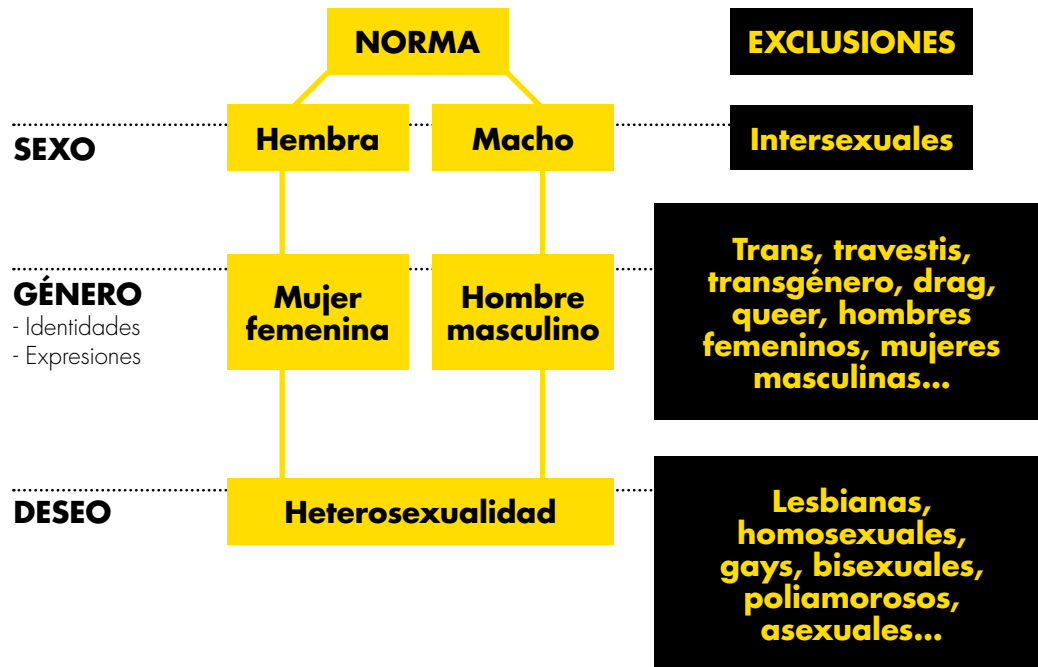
NORMA

EXCLUSIONES

SEXO

Hembra

Macho

Intersexuales

GÉNERO
- Identidades
- Expresiones

Mujer femenina

Hombre masculino

Trans, travestis, transgénero, drag, queer, hombres femeninos, mujeres masculinas...

DESEO

Heterosexualidad

Lesbianas, homosexuales, gays, bisexuales, poliamorosos, asexuales...